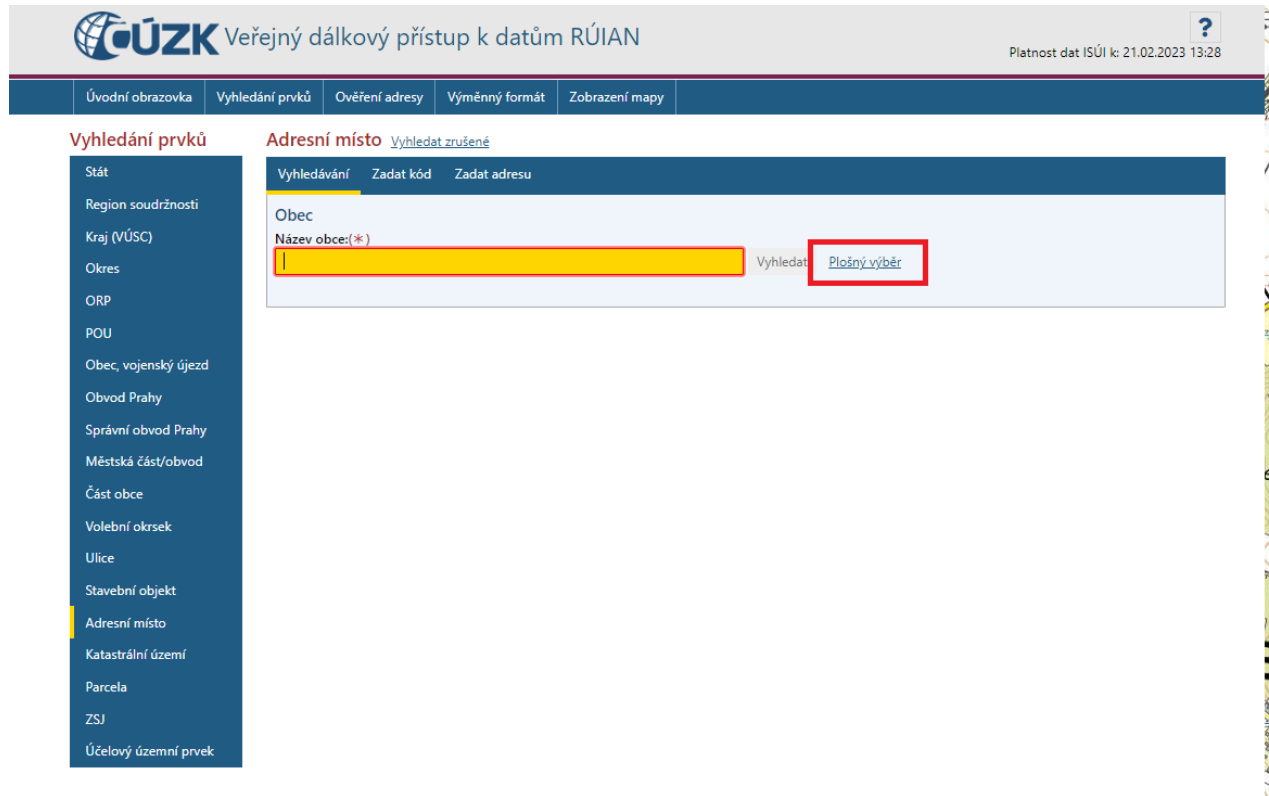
ČÚZK Veřejný dálkový přístup k datům RÚIAN

?

Platnost dat ISÚI k: 21.02.2023 13:28

Úvodní obrazovka | Vyhledání prvků | Ověření adresy | Výměnný formát | Zobrazení mapy

Vyhledání prvků

Stát
Region soudržnosti
Kraj (VÚSC)
Okres
ORP
POU
Obec, vojenský újezd
Obvod Prahy
Správní obvod Prahy
Městská část/obvod
Část obce
Volební okrsek
Ulice
Stavební objekt
Adresní místo
Katastrální území
Parcela
ZSJ
Účelový územní prvek

Adresní místo Vyhledat zrušené

Vyhledávání | Zadat kód | Zadat adresu

Obec
Název obce:(*)

Vyhledat Plošný výběr